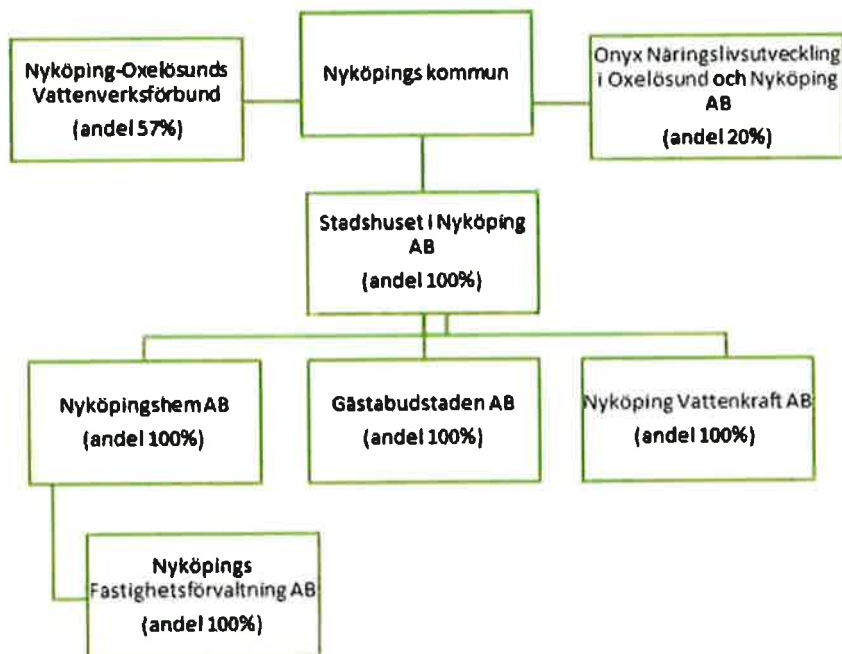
Nyköping-Oxelösunds Vattenverksförbund
(andel 57%)

Nyköpings kommun

Onyx Näringslivsutveckling i Oxelösund och Nyköping AB
(andel 20%)

Stadshuset i Nyköping AB
(andel 100%)

NyköpingshemAB
(andel 100%)

Gästabudstaden AB
(andel 100%)

Nyköping Vattenkraft AB
(andel 100%)

Nyköpings Fastighetsförvaltning AB
(andel 100%)